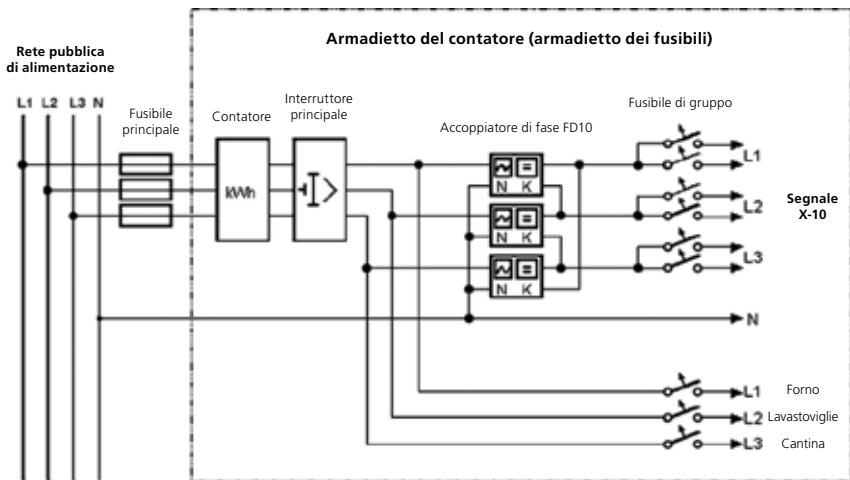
Rete pubblica di alimentazione

Armadietto del contatore (armadietto dei fusibili)

L1 L2 L3 N

Fusibile principale

Contatore

Interruttore principale

Accoppiatore di fase FD10

Fusibile di gruppo

kWh

N K

N K

N K

L1

L2

L3

Segnale X-10

N

L1 Forno

L2 Lavastoviglie

L3 Cantina